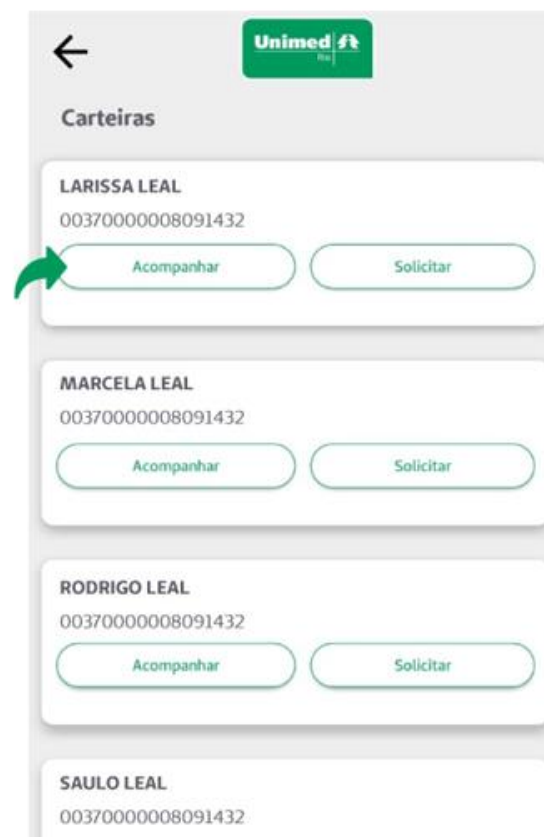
←

Unimed Rio

Carteiras

LARISSA LEAL
00370000008091432

Acompanhar

Solicitar

MARCELA LEAL
00370000008091432

Acompanhar

Solicitar

RODRIGO LEAL
00370000008091432

Acompanhar

Solicitar

SAULO LEAL
00370000008091432